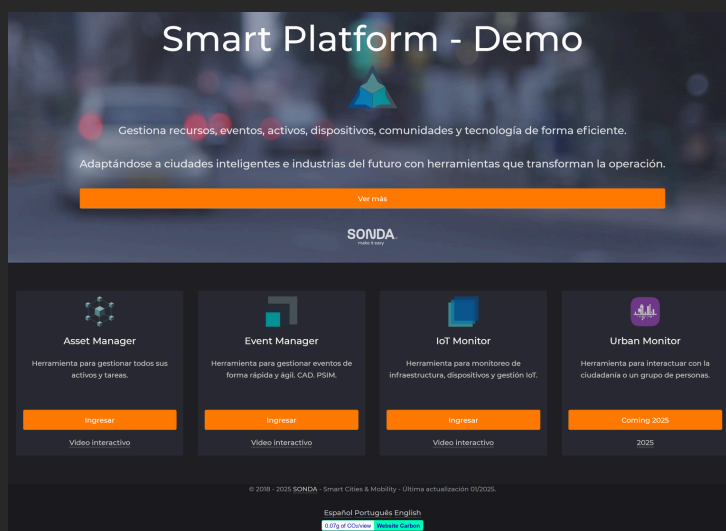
Smart Platform - Demo

Gestiona recursos, eventos, activos, dispositivos, comunidades y tecnología de forma eficiente.

Adaptándose a ciudades inteligentes e industrias del futuro con herramientas que transforman la operación.

Ver más

SONDA.
make it easy

Asset Manager

Herramienta para gestionar todos sus activos y tareas.

Ingresar

Video interactivo

Event Manager

Herramienta para gestionar eventos de forma rápida y ágil. CAD. PSIM.

Ingresar

Video interactivo

IoT Monitor

Herramienta para monitoreo de infraestructura, dispositivos y gestión IoT.

Ingresar

Video interactivo

Urban Monitor

Herramienta para interactuar con la ciudadanía o un grupo de personas.

Coming 2025

2025

© 2018 - 2025 SONDA - Smart Cities & Mobility - Última actualización 01/2025.

Español Português English

0.07g of $CO_2$/view Website Carbon